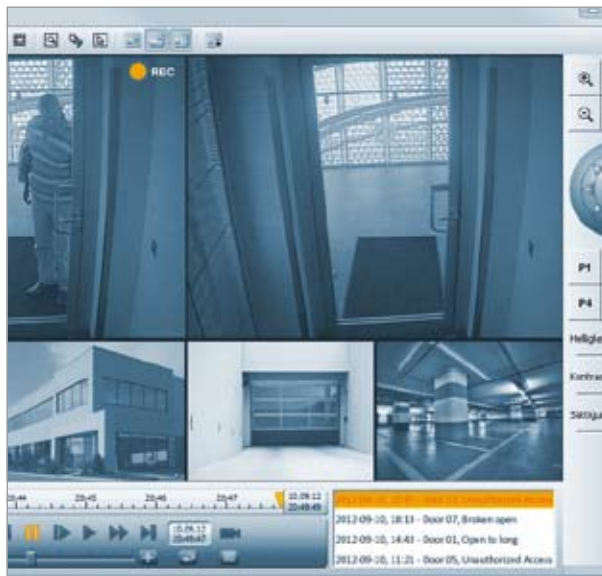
REC

P1

P4

Hellig

Kontra

Sättigu

20:44 20:45 20:46 20:47

10.09.12 20:49:49

10.09.12 20:49:47

2012-09-10, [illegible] Unauthorized Access

2012-09-10, 18:13 - Door 07, Broken open

2012-09-10, 14:43 - Door 01, Open to long

2012-09-10, 11:21 - Door 05, Unauthorized Access